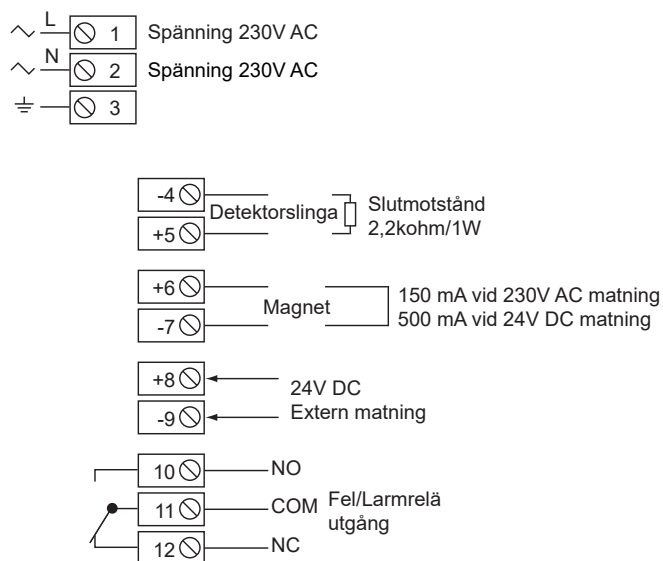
L
1 Spänning 230V AC
N
2 Spänning 230V AC
3

-4
Detektorslinga
Slutmotstånd
2,2kohm/1W
+5

+6
Magnet
150 mA vid 230V AC matning
500 mA vid 24V DC matning
-7

+8
24V DC
-9
Extern matning

10
NO
11
COM
Fel/Larmrelä utgång
12
NC